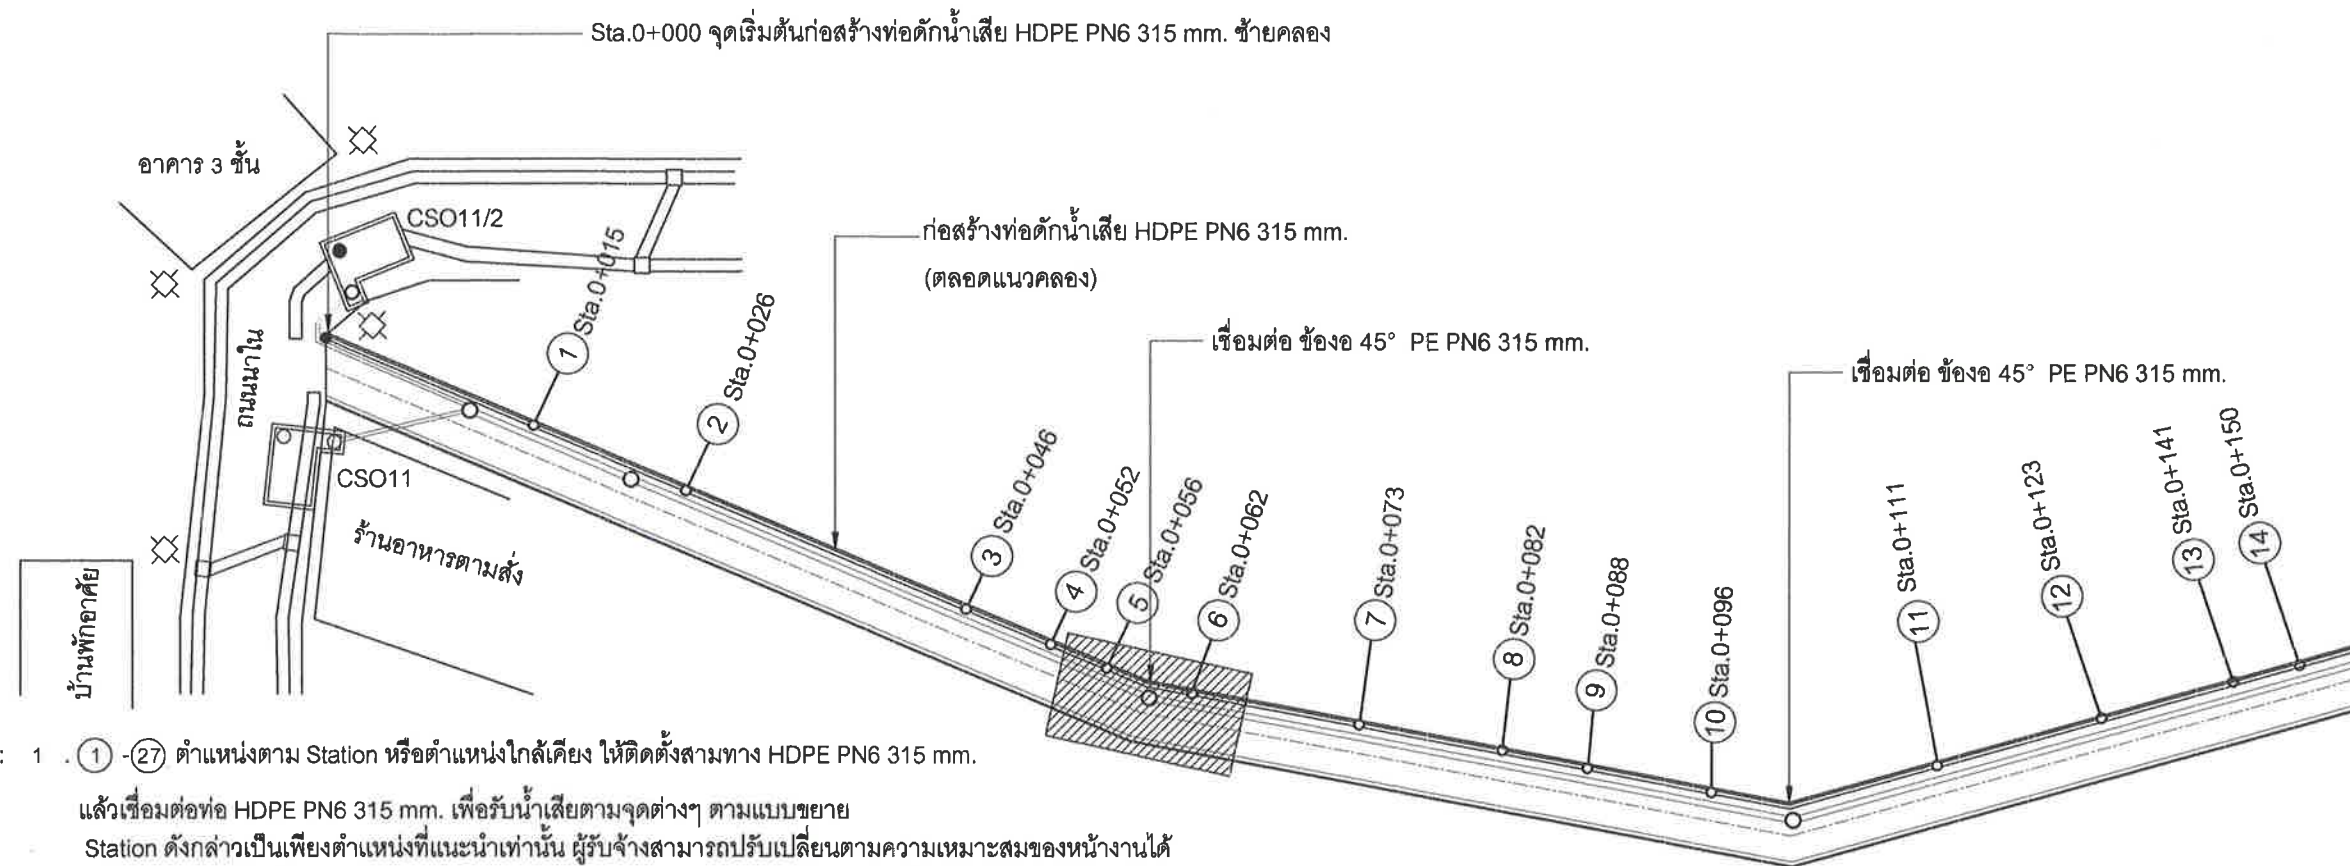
Sta.0+000 จุดเริ่มต้นก่อสร้างท่อดักน้ำเสีย HDPE PN6 315 mm. ซ้ายคลอง

อาคาร 3 ชั้น

CSO11/2

ก่อสร้างท่อดักน้ำเสีย HDPE PN6 315 mm.
(ตลอดแนวคลอง)

เชื่อมต่อ ข้องอ 45° PE PN6 315 mm.

เชื่อมต่อ ข้องอ 45° PE PN6 315 mm.

ถนนนาใน

CSO11

ร้านอาหารตามสั่ง

บ้านพักอาศัย

1 Sta.0+015
2 Sta.0+026
3 Sta.0+046
4 Sta.0+052
5 Sta.0+056
6 Sta.0+062
7 Sta.0+073
8 Sta.0+082
9 Sta.0+088
10 Sta.0+096
11 Sta.0+111
12 Sta.0+123
13 Sta.0+141
14 Sta.0+150

: 1 . (1) -(27) ตำแหน่งตาม Station หรือตำแหน่งใกล้เคียง ให้ติดตั้งสามทาง HDPE PN6 315 mm.
แล้วเชื่อมต่อท่อ HDPE PN6 315 mm. เพื่อรับน้ำเสียตามจุดต่างๆ ตามแบบขยาย
Station ดังกล่าวเป็นเพียงตำแหน่งที่แนะนำเท่านั้น ผู้รับจ้างสามารถปรับเปลี่ยนตามความเหมาะสมของหน้างานได้